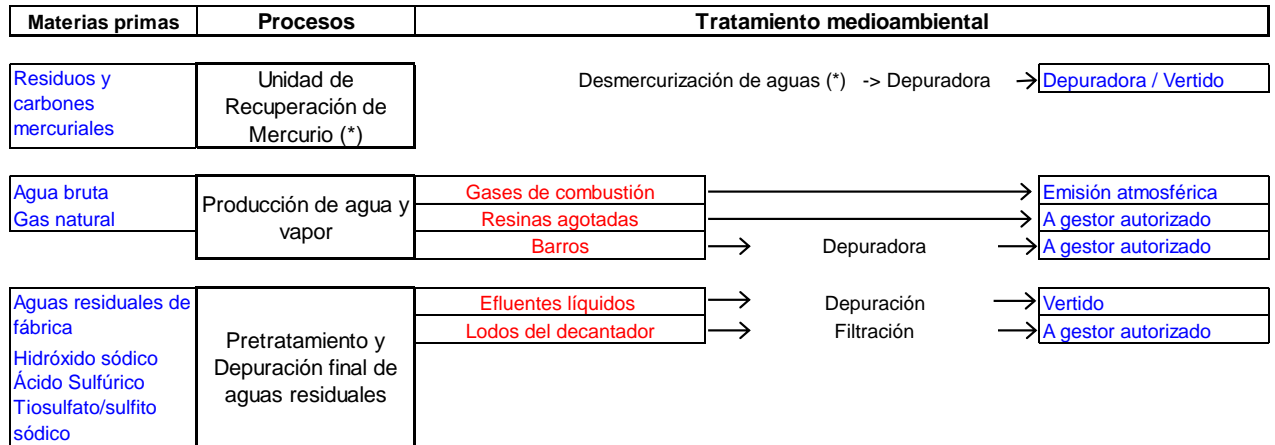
| Materias primas | Procesos | Tratamiento medioambiental |
|---|---|---|

Residuos y carbones mercuriales

Unidad de Recuperación de Mercurio (*)

Desmercurización de aguas (*) -> Depuradora → Depuradora / Vertido

Agua bruta
Gas natural

Producción de agua y vapor

Gases de combustión → Emisión atmosférica
Resinas agotadas → A gestor autorizado
Barros → Depuradora → A gestor autorizado

Aguas residuales de fábrica
Hidróxido sódico
Ácido Sulfúrico
Tiosulfato/sulfito sódico

Pretratamiento y Depuración final de aguas residuales

Efluentes líquidos → Depuración → Vertido
Lodos del decantador → Filtración → A gestor autorizado